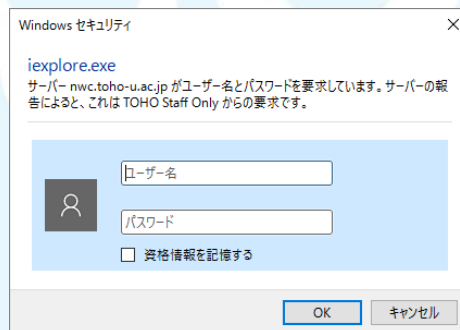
Windows セキュリティ

×

iexplore.exe

サーバー nwc.toho-u.ac.jp がユーザー名とパスワードを要求しています。サーバーの報告によると、これは TOHO Staff Only からの要求です。

ユーザー名

パスワード

資格情報を記憶する

OK

キャンセル